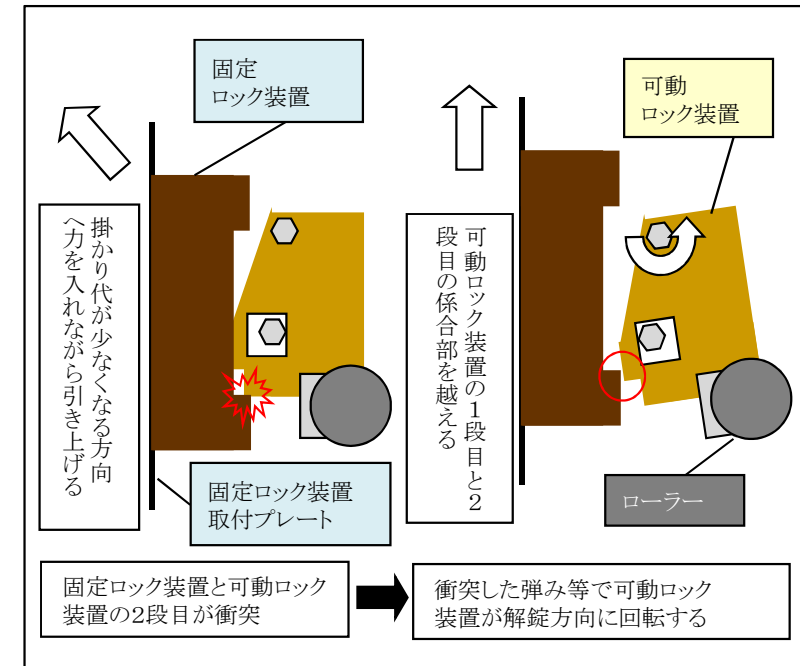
固定
ロック装置

掛かり代が少なくなる方向へ力を入れながら引き上げる

固定ロック装置取付プレート

可動ロック装置の1段目と2段目の係合部を越える

可動
ロック装置

ローラー

固定ロック装置と可動ロック装置の2段目が衝突

衝突した弾み等で可動ロック装置が解錠方向に回転する